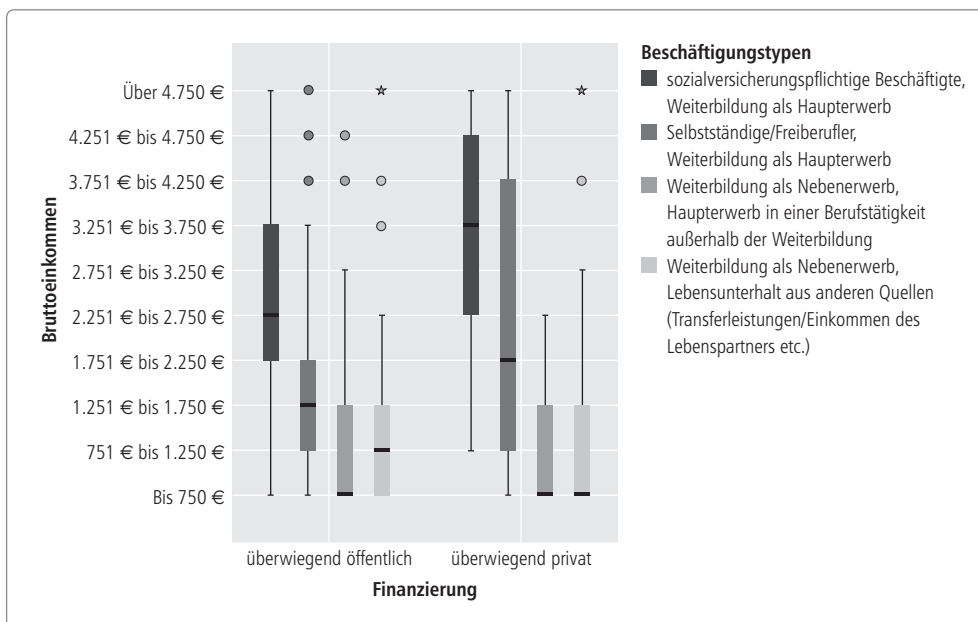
Bruttoeinkommen

Über 4.750 €
4.251 € bis 4.750 €
3.751 € bis 4.250 €
3.251 € bis 3.750 €
2.751 € bis 3.250 €
2.251 € bis 2.750 €
1.751 € bis 2.250 €
1.251 € bis 1.750 €
751 € bis 1.250 €
Bis 750 €

überwiegend öffentlich
überwiegend privat

Finanzierung

Beschäftigungstypen
sozialversicherungspflichtige Beschäftigte, Weiterbildung als Haupterwerb
Selbstständige/Freiberufler, Weiterbildung als Haupterwerb
Weiterbildung als Nebenerwerb, Haupterwerb in einer Berufstätigkeit außerhalb der Weiterbildung
Weiterbildung als Nebenerwerb, Lebensunterhalt aus anderen Quellen (Transferleistungen/Einkommen des Lebenspartners etc.)